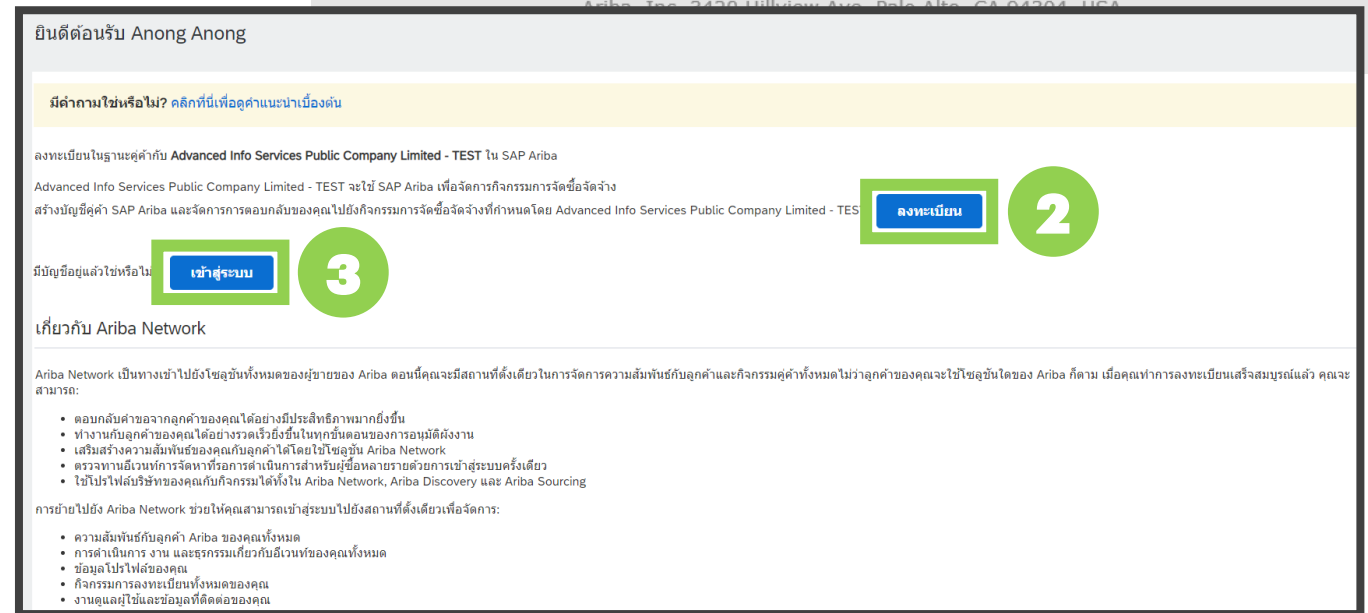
Ariba, Inc. 3420 Hillview Ave, Palo Alto, CA 94304, USA

ยินดีต้อนรับ Anong Anong

มีคำถามใช่หรือไม่? คลิกที่นี่เพื่อดูคำแนะนำเบื้องต้น

ลงทะเบียนในฐานะคู่ค้ากับ Advanced Info Services Public Company Limited - TEST ใน SAP Ariba

Advanced Info Services Public Company Limited - TEST จะใช้ SAP Ariba เพื่อจัดการกิจกรรมการจัดซื้อจัดจ้าง
สร้างบัญชีคู่ค้า SAP Ariba และจัดการการตอบกลับของคุณไปยังกิจกรรมการจัดซื้อจัดจ้างที่กำหนดโดย Advanced Info Services Public Company Limited - TEST

ลงทะเบียน

2

มีบัญชีอยู่แล้วใช่หรือไม่

เข้าสู่ระบบ

3

เกี่ยวกับ Ariba Network

Ariba Network เป็นทางเข้าไปยังโซลูชันทั้งหมดของผู้ขายของ Ariba ตอนนี้คุณจะมีสถานที่ตั้งเดียวในการจัดการความสัมพันธ์กับลูกค้าและกิจกรรมคู่ค้าทั้งหมดไม่ว่าลูกค้าของคุณจะใช้โซลูชันใดของ Ariba ก็ตาม เมื่อคุณทำการลงทะเบียนเสร็จสมบูรณ์แล้ว คุณจะสามารถ:

- ตอบกลับคำขอจากลูกค้าของคุณได้อย่างมีประสิทธิภาพมากยิ่งขึ้น
- ทำงานกับลูกค้าของคุณได้อย่างรวดเร็วยิ่งขึ้นในทุกขั้นตอนของการอนุมัติผังงาน
- เสริมสร้างความสัมพันธ์ของคุณกับลูกค้าได้โดยใช้โซลูชัน Ariba Network
- ตรวจทานอีเวนท์การจัดหาที่รอการดำเนินการสำหรับผู้ซื้อหลายรายด้วยการเข้าสู่ระบบครั้งเดียว
- ใช้โปรไฟล์บริษัทของคุณกับกิจกรรมได้ทั้งใน Ariba Network, Ariba Discovery และ Ariba Sourcing

การย้ายไปยัง Ariba Network ช่วยให้คุณสามารถเข้าสู่ระบบไปยังสถานที่ตั้งเดียวเพื่อจัดการ:

- ความสัมพันธ์กับลูกค้า Ariba ของคุณทั้งหมด
- การดำเนินการ งาน และธุรกรรมเกี่ยวกับอีเวนท์ของคุณทั้งหมด
- ข้อมูลโปรไฟล์ของคุณ
- กิจกรรมการลงทะเบียนทั้งหมดของคุณ
- งานดูแลผู้ใช้และข้อมูลที่ติดต่อของคุณ